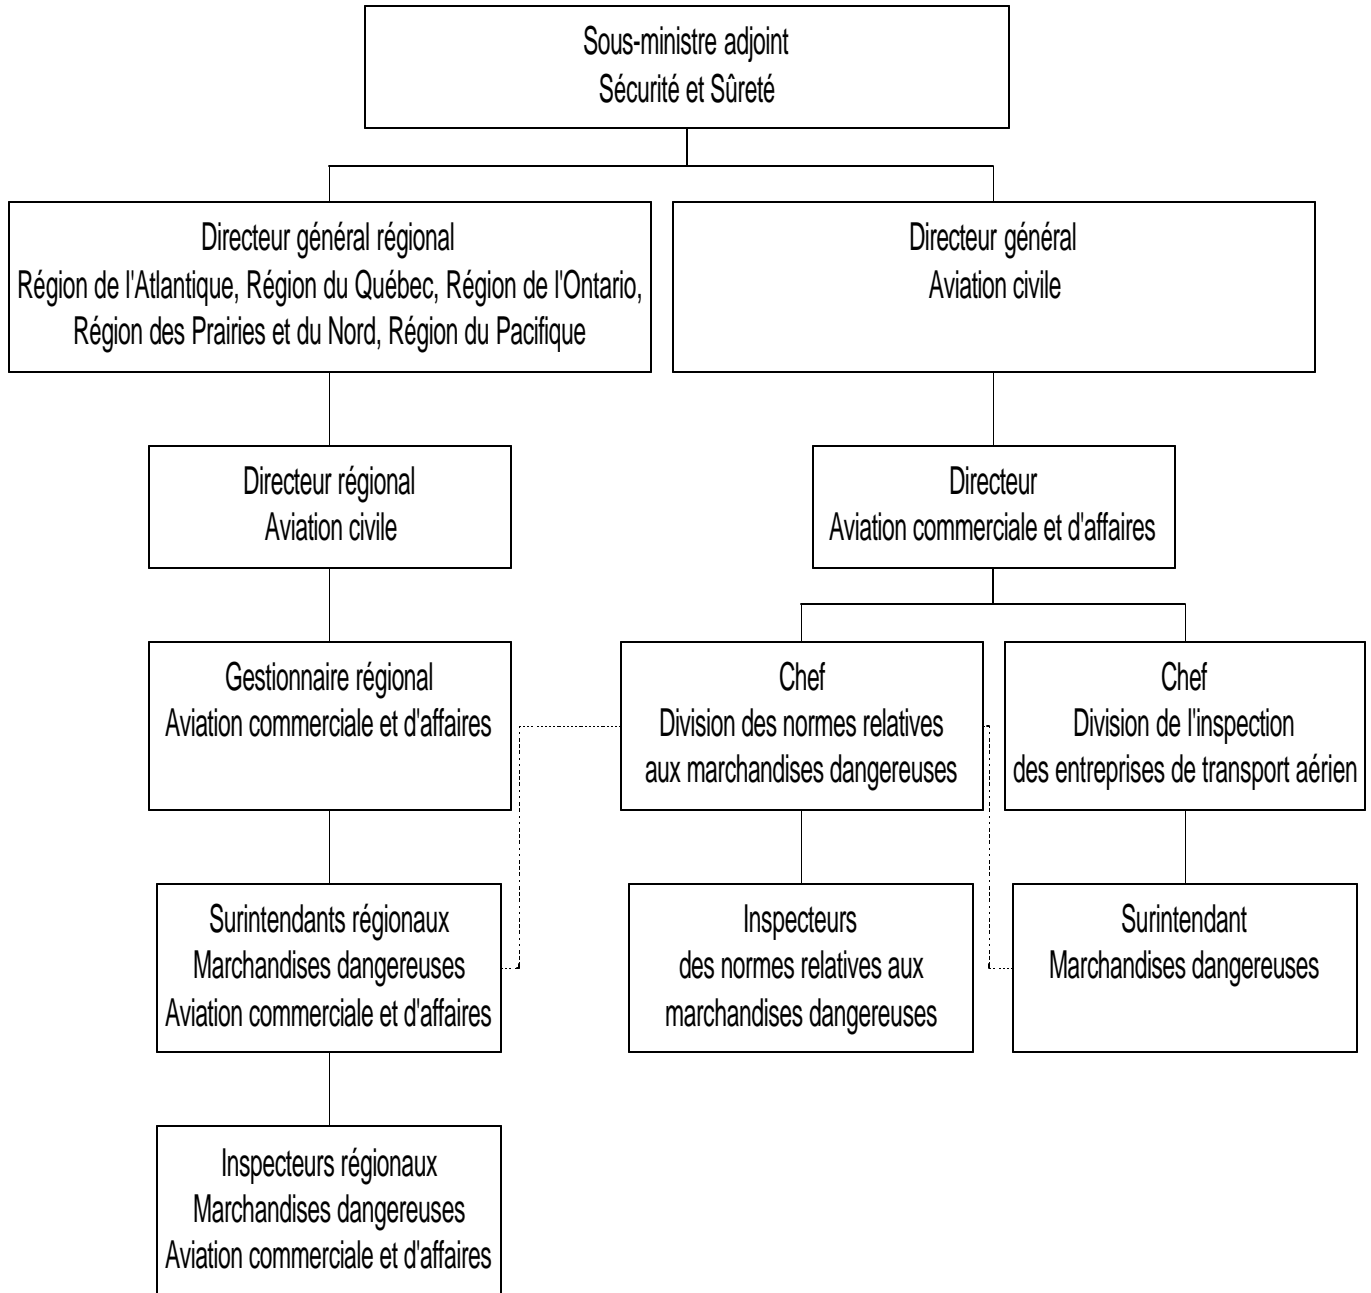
Sous-ministre adjoint
Sécurité et Sûreté

Directeur général régional
Région de l'Atlantique, Région du Québec, Région de l'Ontario, Région des Prairies et du Nord, Région du Pacifique

Directeur régional
Aviation civile

Gestionnaire régional
Aviation commerciale et d'affaires

Surintendants régionaux
Marchandises dangereuses
Aviation commerciale et d'affaires

Inspecteurs régionaux
Marchandises dangereuses
Aviation commerciale et d'affaires

Directeur général
Aviation civile

Directeur
Aviation commerciale et d'affaires

Chef
Division des normes relatives aux marchandises dangereuses

Inspecteurs
des normes relatives aux marchandises dangereuses

Chef
Division de l'inspection des entreprises de transport aérien

Surintendant
Marchandises dangereuses